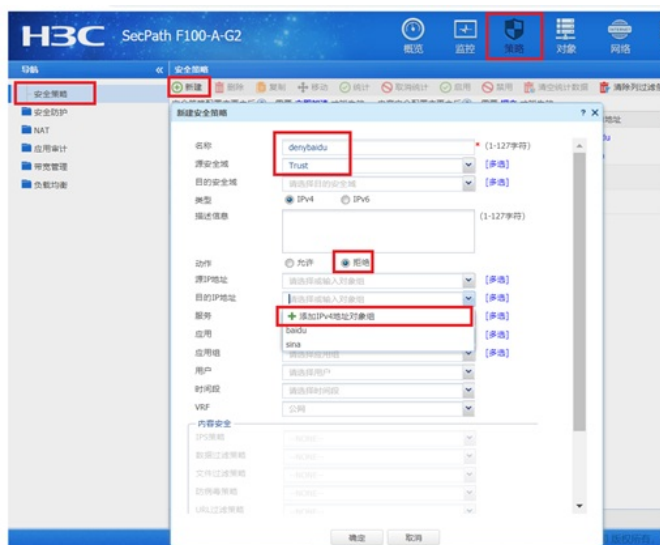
H3C SecPath F100-A-G2

概览 监控 策略 对象 网络

导航 «
安全策略
安全防护
NAT
应用审计
带宽管理
负载均衡

安全策略
新建 删除 复制 移动 统计 取消统计 启用 禁用 清空统计数据 清除列过滤

新建安全策略 ? X

名称 denybaidu * (1-127字符)
源安全域 Trust [多选]
目的安全域 请选择目的安全域 [多选]
类型 IPv4 IPv6
描述信息 (1-127字符)

动作 允许 拒绝
源IP地址 请选择或输入对象组 [多选]
目的IP地址 请选择或输入对象组 [多选]
服务 添加IPv4地址对象组 [多选]
应用 baidu [多选]
应用组 sina [多选]
用户 请选择用户
时间段 请选择时间段
VRF 公网
内容安全
IPS策略 --NONE--
数据过滤策略 --NONE--
文件过滤策略 --NONE--
防病毒策略 --NONE--
URL过滤策略 --NONE--

确定 取消